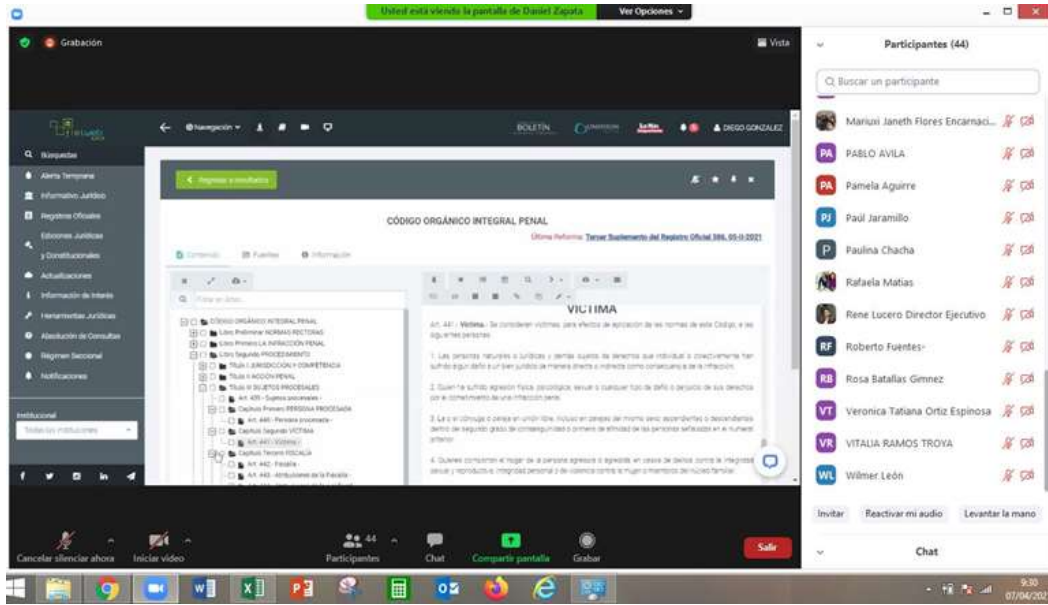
Usted está viendo la pantalla de Daniel Zapata

Ver Opciones

Grabación

Vista

Navegación

BOLETÍN

DIEGO GONZALEZ

Búsquedas

Alerta Temprana

Informativo Jurídico

Registros Oficiales

Ediciones Jurídicas y Constitucionales

Actualizaciones

Información de Interés

Herramientas Jurídicas

Absolución de Consultas

Régimen Seccional

Notificaciones

Institucional

Todas las instituciones

Regresar a resultados

CÓDIGO ORGÁNICO INTEGRAL PENAL

Última Reforma: Tercer Suplemento del Registro Oficial 386, 05-II-2021

Contenido

Fuentes

Información

CÓDIGO ORGÁNICO INTEGRAL PENAL

Libro Preliminar NORMAS RECTORAS

Libro Primero LA INFRACCIÓN PENAL

Libro Segundo PROCEDIMIENTO

Título I JURISDICCIÓN Y COMPETENCIA

Título II ACCIÓN PENAL

Título III SUJETOS PROCESALES

Art. 439 - Sujetos procesales -

Capítulo Primero PERSONA PROCESADA

Art. 440 - Persona procesada -

Capítulo Segundo VÍCTIMA

Art. 441 - Víctima -

Capítulo Tercero FISCALÍA

Art. 442 - Fiscalía

Art. 443 - Atribuciones de la Fiscalía -

VÍCTIMA

Art. 441 - Víctima.- Se consideran víctimas, para efectos de aplicación de las normas de este Código, a las siguientes personas:

1. Las personas naturales o jurídicas y demás sujetos de derechos que individual o colectivamente han sufrido algún daño a un bien jurídico de manera directa o indirecta como consecuencia de la infracción.

2. Quien ha sufrido agresión física, psicológica, sexual o cualquier tipo de daño o perjuicio de sus derechos por el cometimiento de una infracción penal.

3. La o el cónyuge o pareja en unión libre, incluso en parejas del mismo sexo; ascendientes o descendientes dentro del segundo grado de consanguinidad o primero de afinidad de las personas señaladas en el numeral anterior.

4. Quienes compartan el hogar de la persona agresora o agredida en casos de delitos contra la integridad sexual y reproductiva, integridad personal o de violencia contra la mujer o miembros del núcleo familiar.

Participantes (44)

Buscar un participante

Mariuxi Janeth Flores Encarnaci...

PA PABLO AVILA

PA Pamela Aguirre

PJ Paúl Jaramillo

P Paulina Chacha

Rafaela Matias

Rene Lucero Director Ejecutivo

RF Roberto Fuentes-

RB Rosa Batallas Gimnez

VT Veronica Tatiana Ortiz Espinosa

VR VITALIA RAMOS TROYA

WL Wilmer León

Invitar

Reactivar mi audio

Levantar la mano

Chat

Cancelar silenciar ahora

Iniciar video

44

Participantes

Chat

Compartir pantalla

Grabar

Salir

9:30

07/04/202